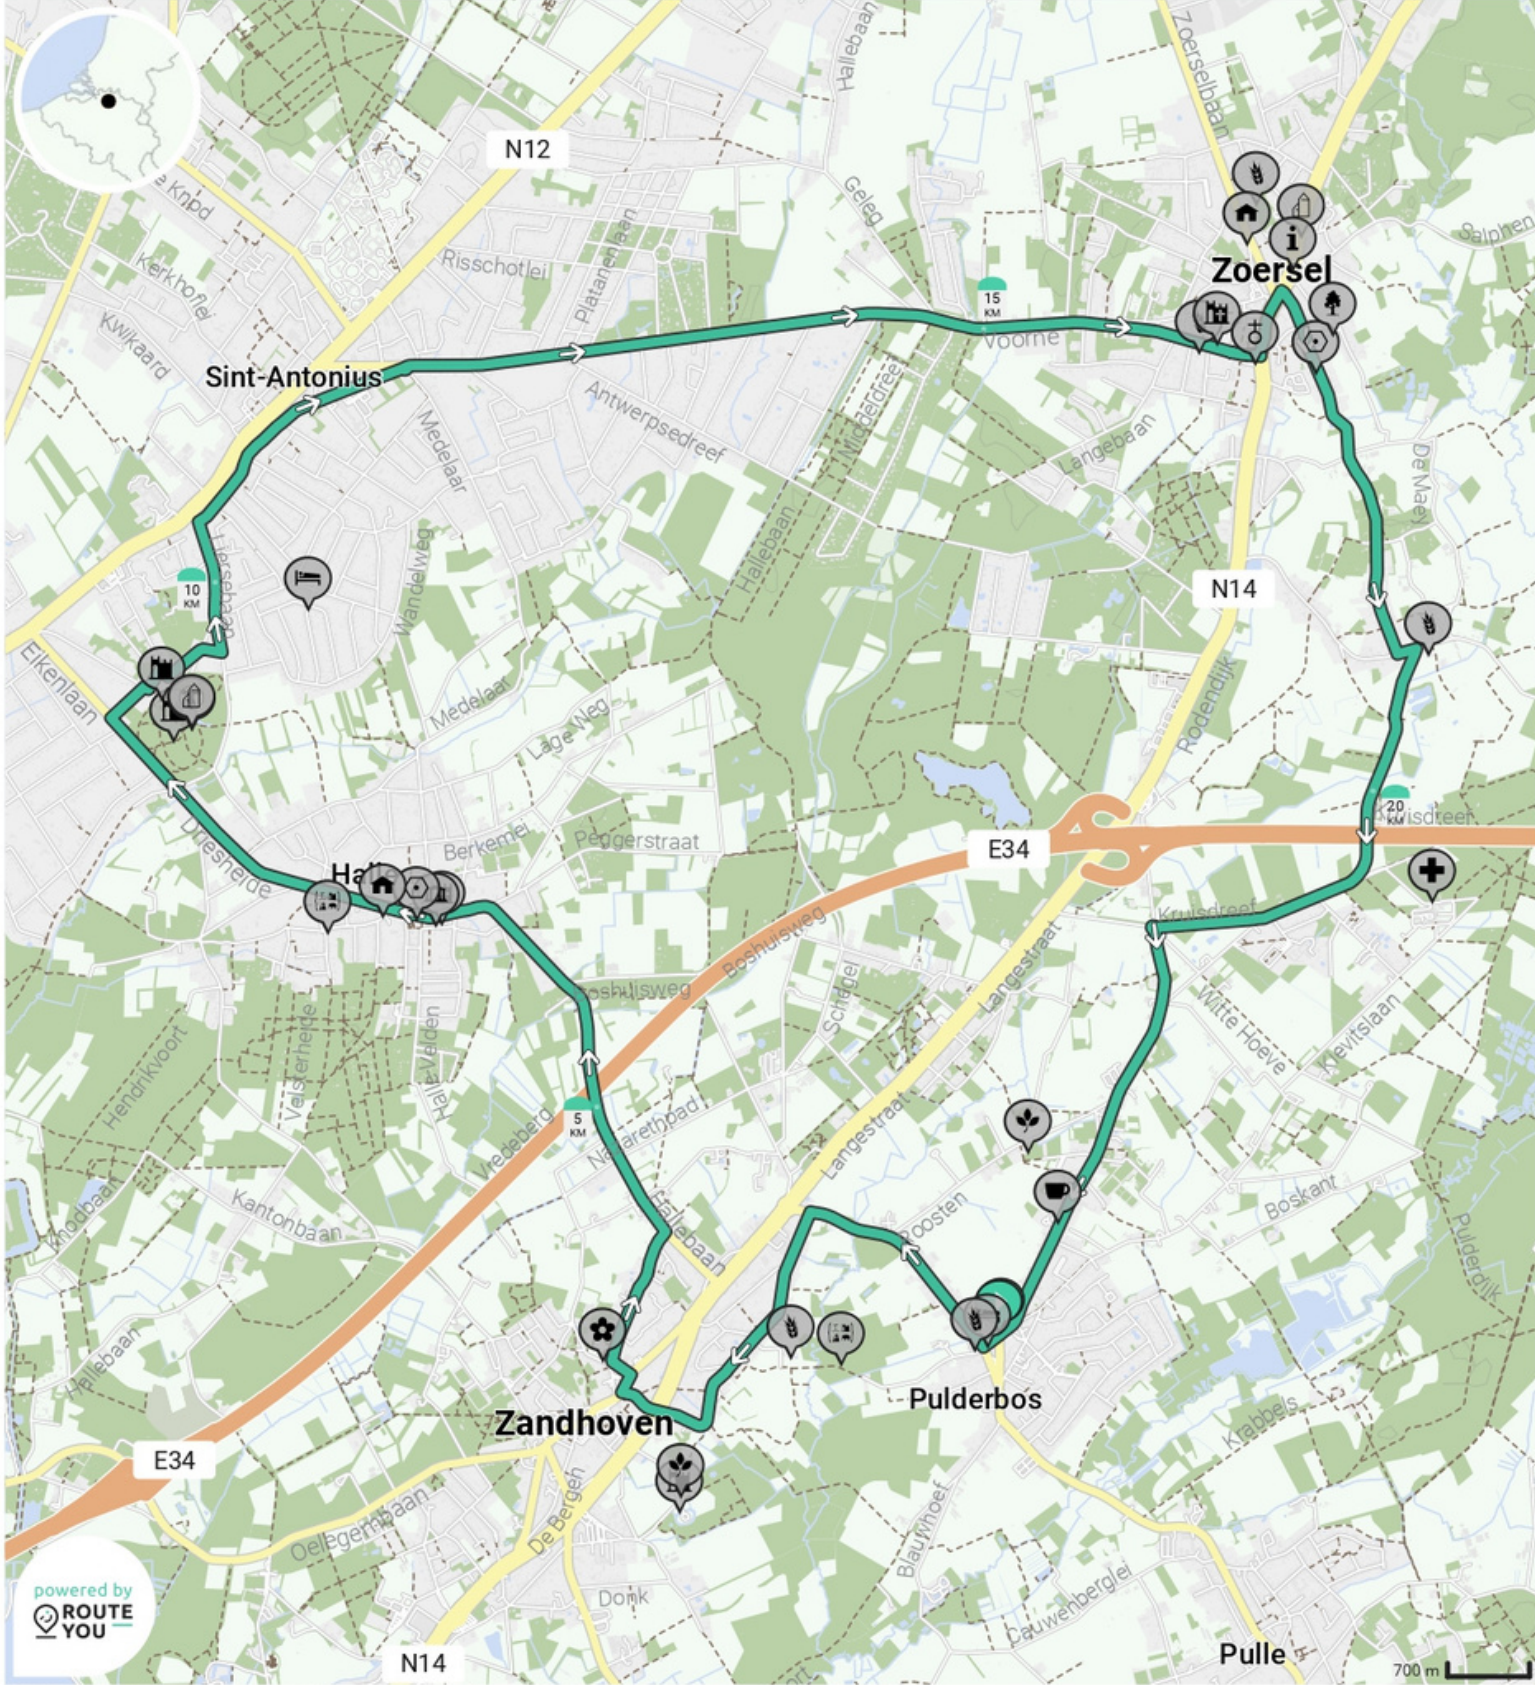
N12
Hallebaan
Zoerselbaan
Geleg
Risschotlei
Platanenlaan
Kerkhofle
Kwikaard
15 KM
Voorne
Zoersel
Salphen
Sint-Antonius
Antwerpsedreef
Medelaar
Middeldreef
Langebaan
Hallebaan
De Maey
N14
10 KM
Wandelweg
Eikenlaan
Medelaar
Lage Weg
Rodendijk
20 KM
Kruisdreef
E34
Berkemei
Peggerstraat
Halle
Driesheide
Boshuisweg
Boshuisweg
Schadel
Langestraat
Kruisdreef
Witte Hoeve
Kleivitslaan
Hendrikvoort
Velsterheide
Halle-Valden
5 KM
Vredeberg
Nazarethpad
Langestraat
Kantonbaan
Hallebaan
Boosten
Boskant
Pulderdijk
Hallebaan
Zandhoven
Pulderbos
Krabbels
E34
Oelegembaan
De Bergen
Blauwhoef
Donk
Cauwenberglei
powered by ROUTE YOU
N14
Pulle
700 m